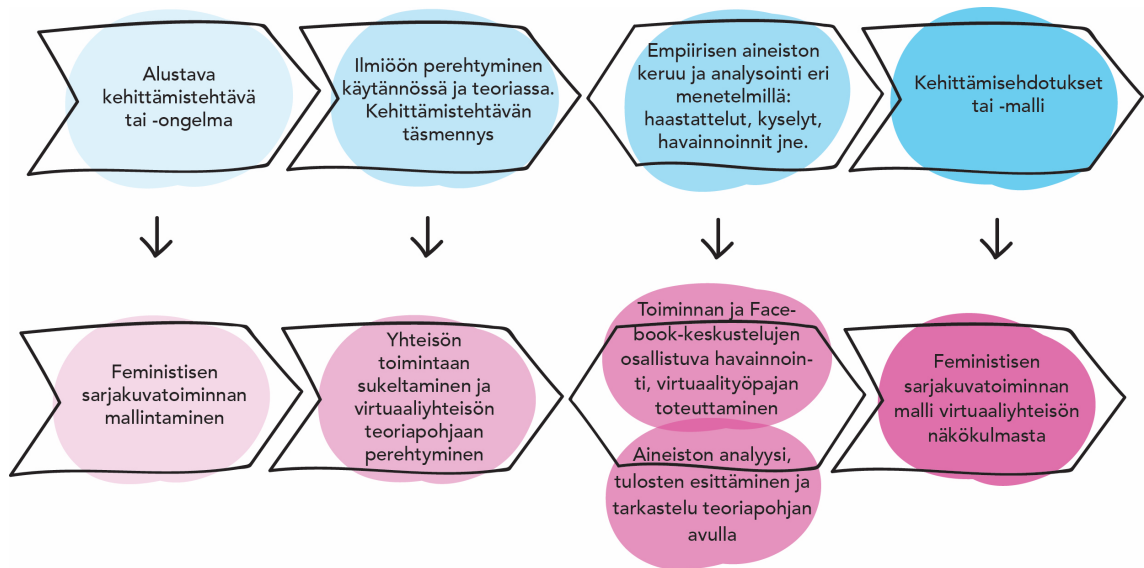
Alustava kehittämistehtävä tai -ongelma

Ilmiöön perehtyminen käytännössä ja teoriassa. Kehittämistehtävän täsmennys

Empiirisen aineiston keruu ja analysointi eri menetelmillä: haastattelut, kyselyt, havainnoinnit jne.

Kehittämisehdotukset tai -malli

Feministisen sarjakuvatoiminnan mallintaminen

Yhteisön toimintaan sukeltaminen ja virtuaaliyhteisön teoriapohjaan perehtyminen

Toiminnan ja Facebook-keskustelujen osallistuva havainnointi, virtuaalityöpajan toteuttaminen

Aineiston analyysi, tulosten esittäminen ja tarkastelu teoriapohjan avulla

Feministisen sarjakuvatoiminnan malli virtuaaliyhteisön näkökulmasta